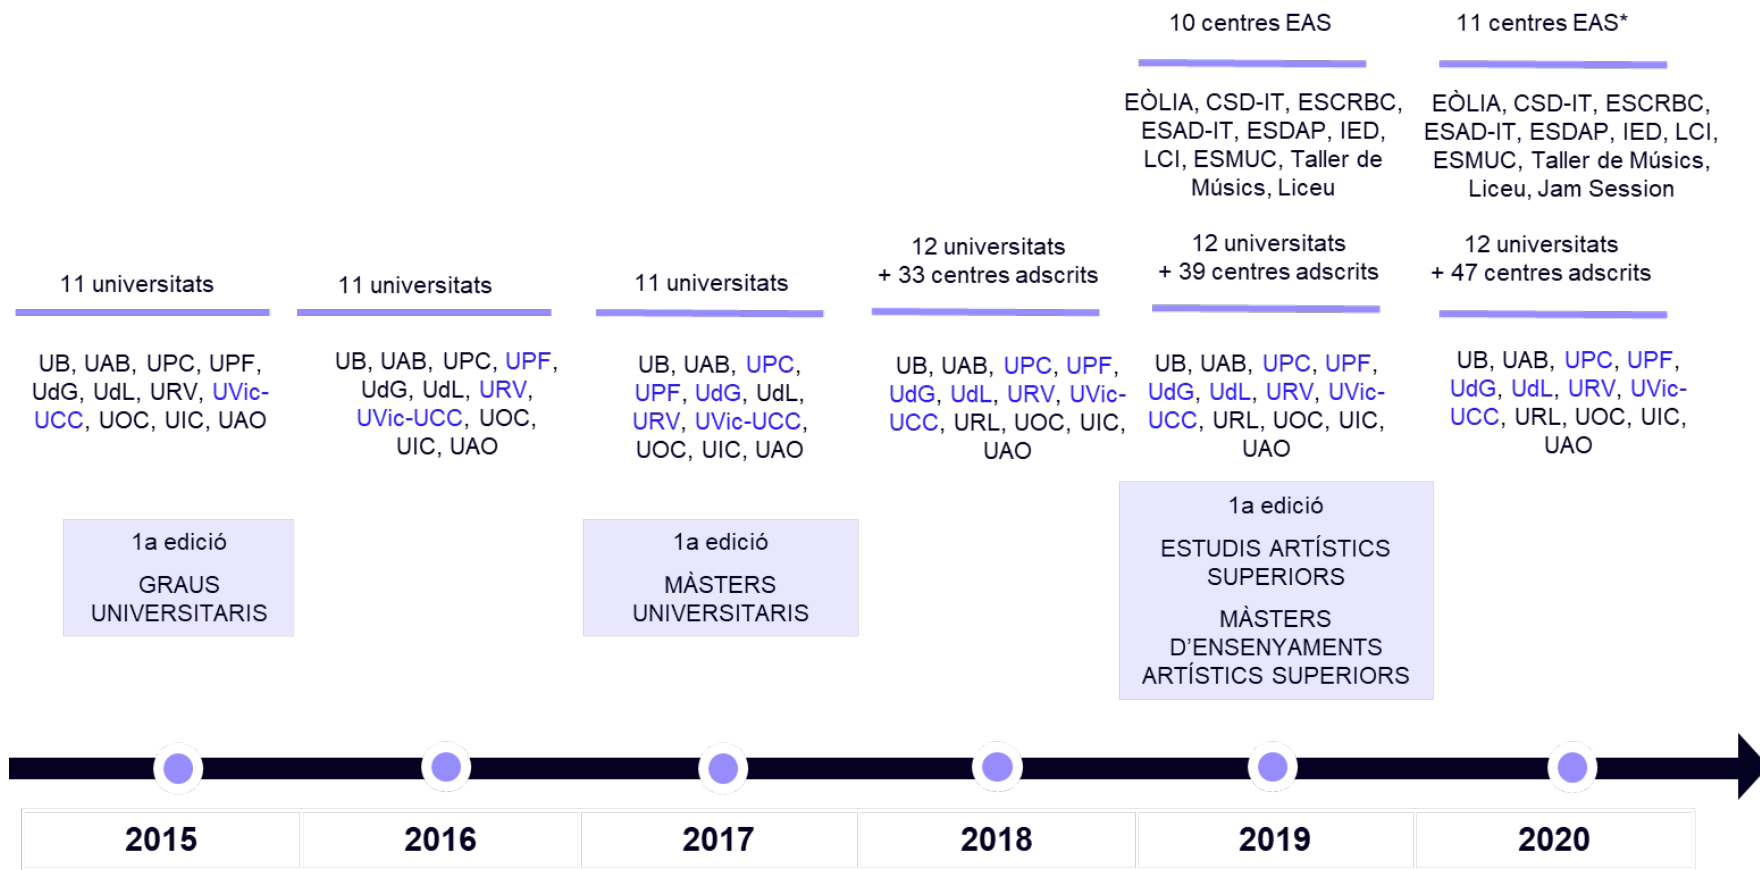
10 centres EAS

EÒLIA, CSD-IT, ESCRBC, ESAD-IT, ESDAP, IED, LCI, ESMUC, Taller de Músics, Liceu

11 centres EAS*

EÒLIA, CSD-IT, ESCRBC, ESAD-IT, ESDAP, IED, LCI, ESMUC, Taller de Músics, Liceu, Jam Session

11 universitats

UB, UAB, UPC, UPF, UdG, UdL, URV, UVic-UCC, UOC, UIC, UAO

1a edició

GRAUS UNIVERSITARIS

11 universitats

UB, UAB, UPC, UPF, UdG, UdL, URV, UVic-UCC, UOC, UIC, UAO

11 universitats

UB, UAB, UPC, UPF, UdG, UdL, URV, UVic-UCC, UOC, UIC, UAO

1a edició

MÀSTERS UNIVERSITARIS

12 universitats
+ 33 centres adscrits

UB, UAB, UPC, UPF, UdG, UdL, URV, UVic-UCC, URL, UOC, UIC, UAO

12 universitats
+ 39 centres adscrits

UB, UAB, UPC, UPF, UdG, UdL, URV, UVic-UCC, URL, UOC, UIC, UAO

1a edició

ESTUDIS ARTÍSTICS SUPERIORS

MÀSTERS D'ENSENYAMENTS ARTÍSTICS SUPERIORS

12 universitats
+ 47 centres adscrits

UB, UAB, UPC, UPF, UdG, UdL, URV, UVic-UCC, URL, UOC, UIC, UAO

| 2015 | 2016 | 2017 | 2018 | 2019 | 2020 |